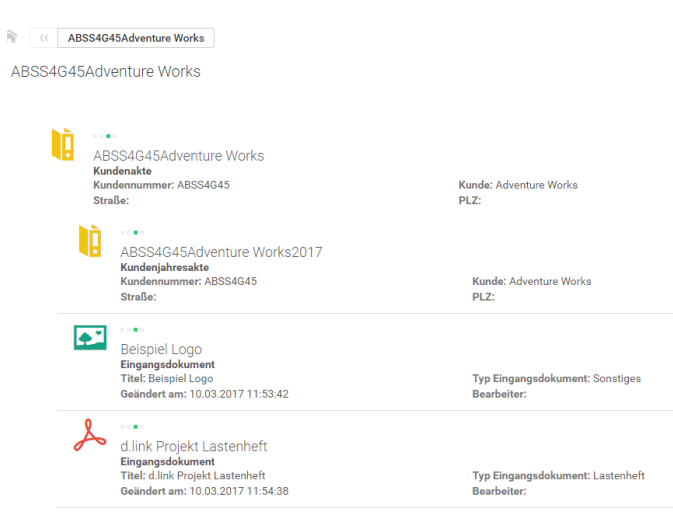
‹‹ ABSS4G45Adventure Works

ABSS4G45Adventure Works

ABSS4G45Adventure Works
Kundenakte
Kundennummer: ABSS4G45
Straße:
Kunde: Adventure Works
PLZ:

ABSS4G45Adventure Works2017
Kundenjahresakte
Kundennummer: ABSS4G45
Straße:
Kunde: Adventure Works
PLZ:

Beispiel Logo
Eingangsdokument
Titel: Beispiel Logo
Geändert am: 10.03.2017 11:53:42
Typ Eingangsdokument: Sonstiges
Bearbeiter:

d.link Projekt Lastenheft
Eingangsdokument
Titel: d.link Projekt Lastenheft
Geändert am: 10.03.2017 11:54:38
Typ Eingangsdokument: Lastenheft
Bearbeiter: